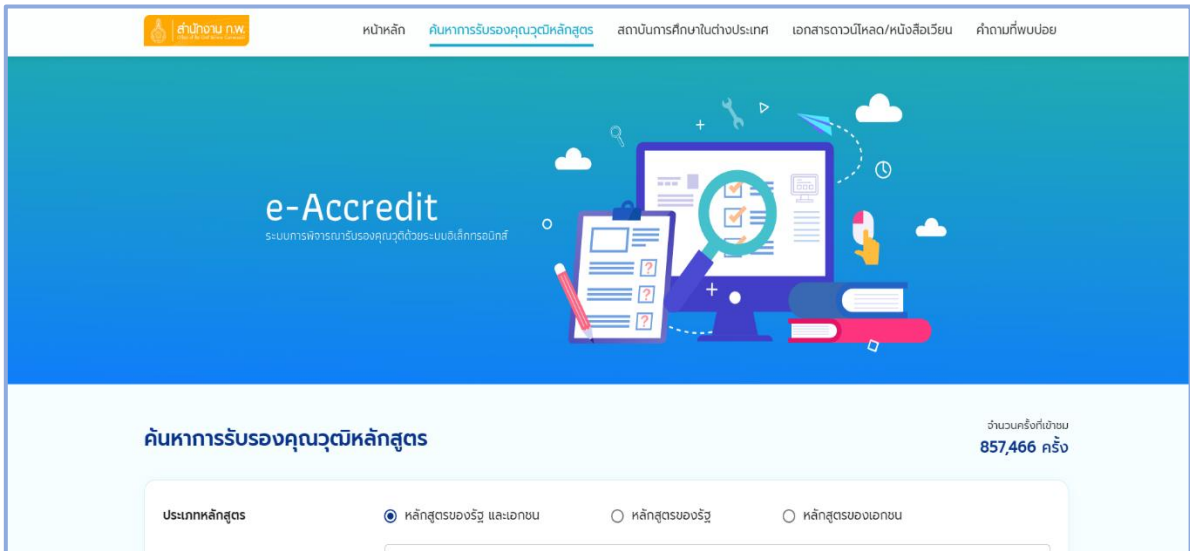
สำนักงาน ก.พ.

หน้าหลัก ค้นหาการรับรองคุณวุฒิหลักสูตร สถาบันการศึกษาในต่างประเทศ เอกสารดาวน์โหลด/หนังสือเวียน คำถามที่พบบ่อย

e-Accredit
ระบบการพิจารณารับรองคุณวุฒิด้วยระบบอิเล็กทรอนิกส์

ค้นหาการรับรองคุณวุฒิหลักสูตร

จำนวนครั้งที่เข้าชม
857,466 ครั้ง

ประเภทหลักสูตร
หลักสูตรของรัฐ และเอกชน
หลักสูตรของรัฐ
หลักสูตรของเอกชน